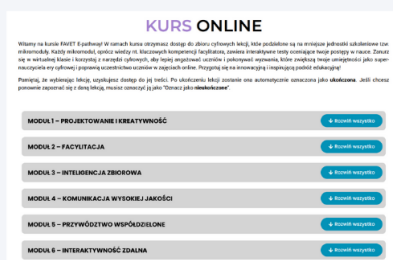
KURS ONLINE

Witamy na kursie FAVET E-pathway! W ramach kursu otrzymasz dostęp do zbioru cyfrowych lekcji, które podzielone są na mniejsze jednostki szkoleniowe tzw. mikromoduły. Każdy mikromoduł, oprócz wiedzy nt. kluczowych kompetencji facylitatora, zawiera interaktywne testy oceniające twoje postępy w nauce. Zanurz się w wirtualnej klasie i korzystaj z narzędzi cyfrowych, aby lepiej angażować uczniów i pokonywać wyzwania, które zwiększą twoje umiejętności jako superaucczyciela ery cyfrowej i poprawią uczestnictwo uczniów w zajęciach online. Przygotuj się na innowacyjną i inspirującą podróż edukacyjną!

Pamiętaj, że wybierając lekcję, uzyskujesz dostęp do jej treści. Po ukończeniu lekcji zostanie ona automatycznie oznaczona jako ukończona. Jeśli chcesz ponownie zapoznać się z daną lekcją, musisz oznaczyć ją jako "Oznacz jako nieukończone".

MODUŁ 1 – PROJEKTOWANIE I KREATYWNOŚĆ
Rozwiń wszystko

MODUŁ 2 – FACYLITACJA
Rozwiń wszystko

MODUŁ 3 – INTELIGENCJA ZBIOROWA
Rozwiń wszystko

MODUŁ 4 – KOMUNIKACJA WYSOKIEJ JAKOŚCI
Rozwiń wszystko

MODUŁ 5 – PRZYWÓDZTWO WSPÓŁDZIELONE
Rozwiń wszystko

MODUŁ 6 – INTERAKTYWNOŚĆ ZDALNA
Rozwiń wszystko